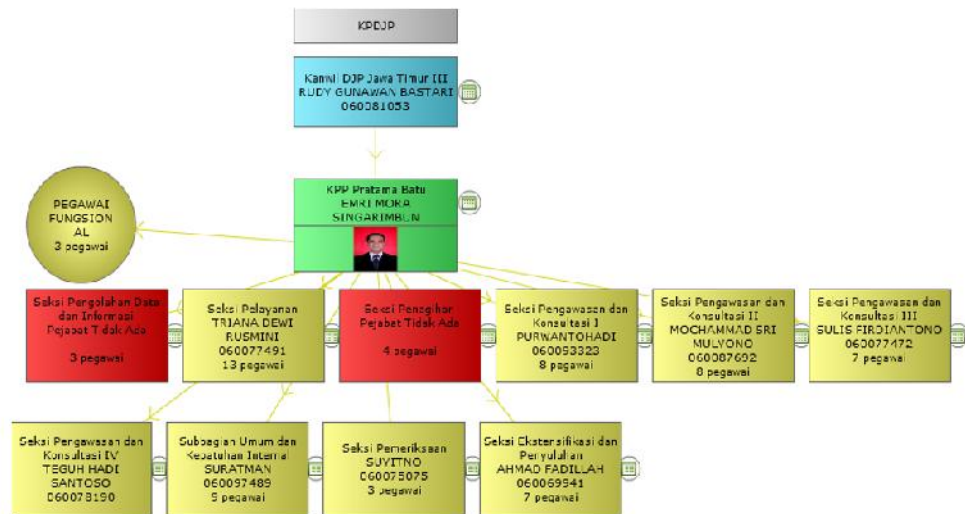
KPDJP

Kanwil DJP Jawa Timur III
RUDY GUNAWAN BASTARI
060081053

KPP Pratama Batu
EMRI MORA
SINGARIMBUN

PEGAWAI FUNGSIONAL
3 pegawai

Seksi Pengolahan Data dan Informasi
Pejabat Tidak Ada
3 pegawai

Seksi Pelayanan
TRIANA DEWI RUSMINI
060077491
13 pegawai

Seksi Penagihan
Pejabat Tidak Ada
4 pegawai

Seksi Pengawasan dan Konsultasi I
PURWANTOHADI
060053323
8 pegawai

Seksi Pengawasan dan Konsultasi II
MOCHAMMAD SRI MULYONO
060087692
8 pegawai

Seksi Pengawasan dan Konsultasi III
SULIS FIRDIANTONO
060077472
7 pegawai

Seksi Pengawasan dan Konsultasi IV
TEGUH HADI SANTOSO
060078190

Subagian Umum dan Kepatuhan Internal
SURATMAN
060097489
5 pegawai

Seksi Pemeriksaan
SUYITNO
060075075
3 pegawai

Seksi Ekstensifikasi dan Penyuluhan
AHMAD FADILLAH
060069941
7 pegawai